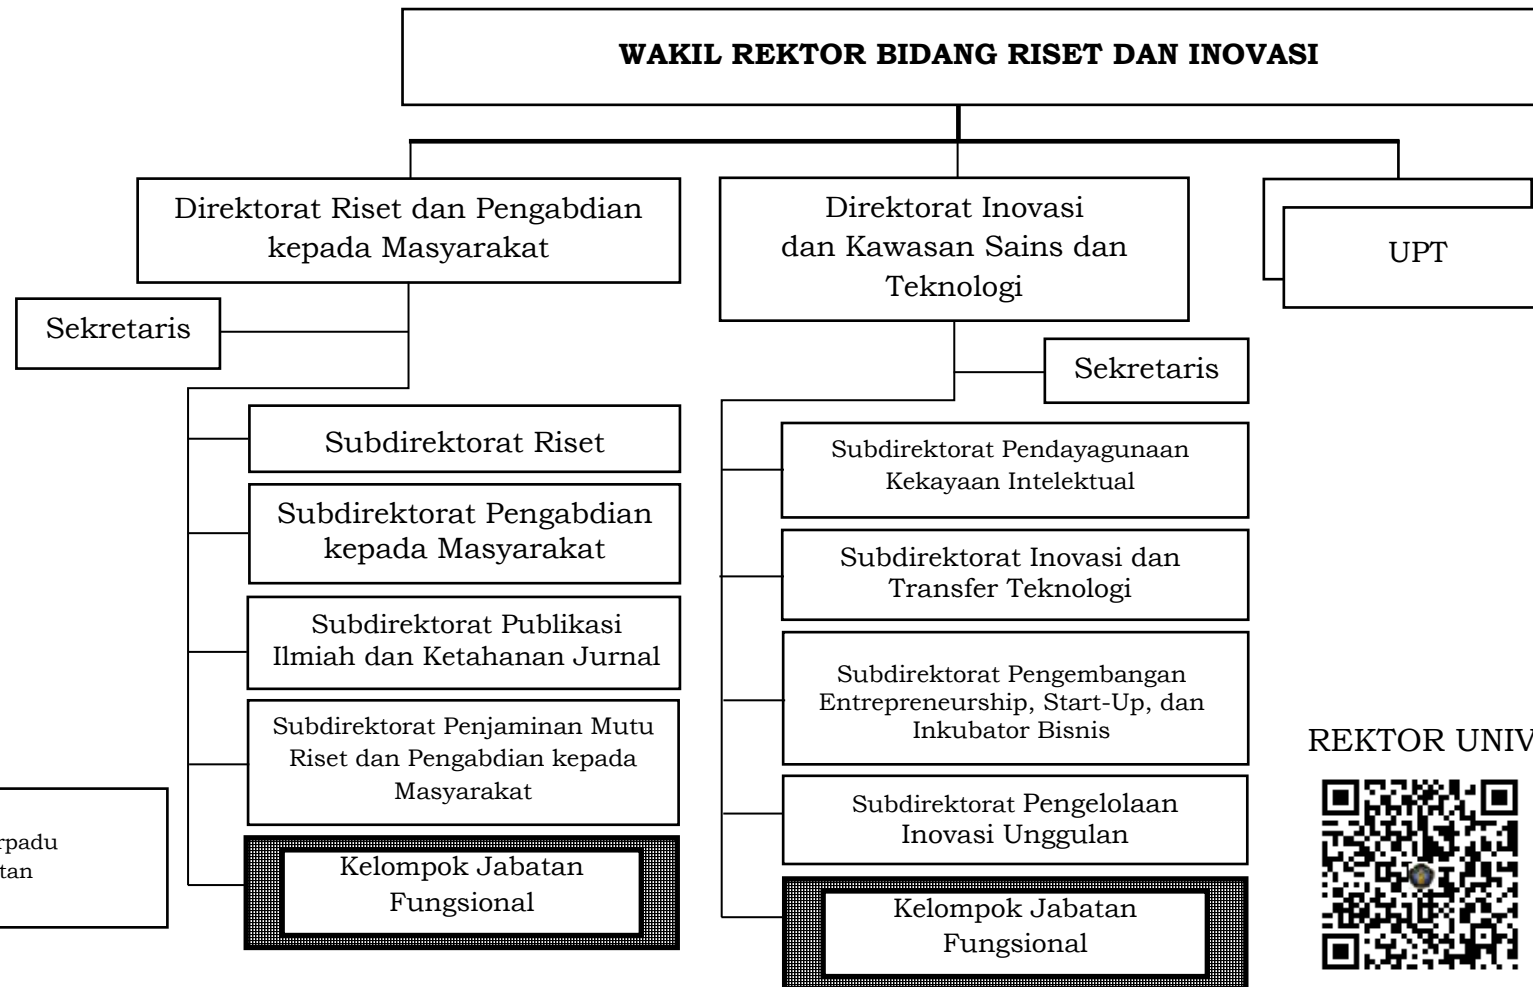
WAKIL REKTOR BIDANG RISET DAN INOVASI

Direktorat Riset dan Pengabdian kepada Masyarakat

Sekretaris

Subdirektorat Riset

Subdirektorat Pengabdian kepada Masyarakat

Subdirektorat Publikasi Ilmiah dan Ketahanan Jurnal

Subdirektorat Penjaminan Mutu Riset dan Pengabdian kepada Masyarakat

Kelompok Jabatan Fungsional

rpadu
tan

Direktorat Inovasi dan Kawasan Sains dan Teknologi

Sekretaris

Subdirektorat Pendayagunaan Kekayaan Intelektual

Subdirektorat Inovasi dan Transfer Teknologi

Subdirektorat Pengembangan Entrepreneurship, Start-Up, dan Inkubator Bisnis

Subdirektorat Pengelolaan Inovasi Unggulan

Kelompok Jabatan Fungsional

UPT

REKTOR UNIV